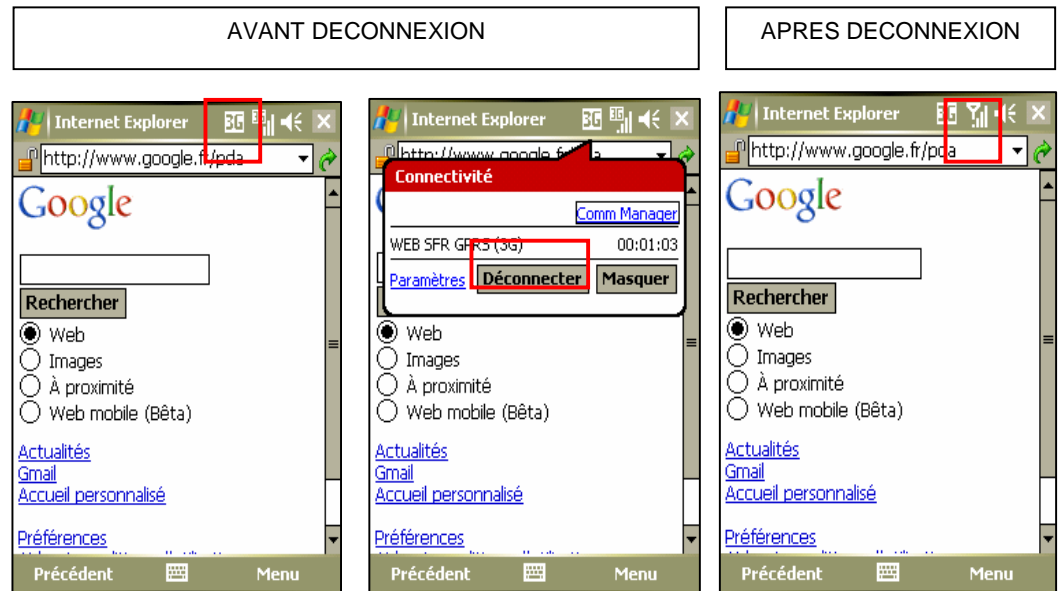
AVANT DECONNEXION

APRES DECONNEXION

Internet Explorer 3G

http://www.google.fr/pda

Google

Rechercher

Web

Images

À proximité

Web mobile (Bêta)

Actualités

Gmail

Accueil personnalisé

Préférences

Précédent Menu

Internet Explorer 3G

http://www.google.fr/pda

Connectivité

Comm Manager

WEB SFR GPRS (3G) 00:01:03

Paramètres Déconnecter Masquer

Web

Images

À proximité

Web mobile (Bêta)

Actualités

Gmail

Accueil personnalisé

Préférences

Précédent Menu

Internet Explorer

http://www.google.fr/pda

Google

Rechercher

Web

Images

À proximité

Web mobile (Bêta)

Actualités

Gmail

Accueil personnalisé

Préférences

Précédent Menu